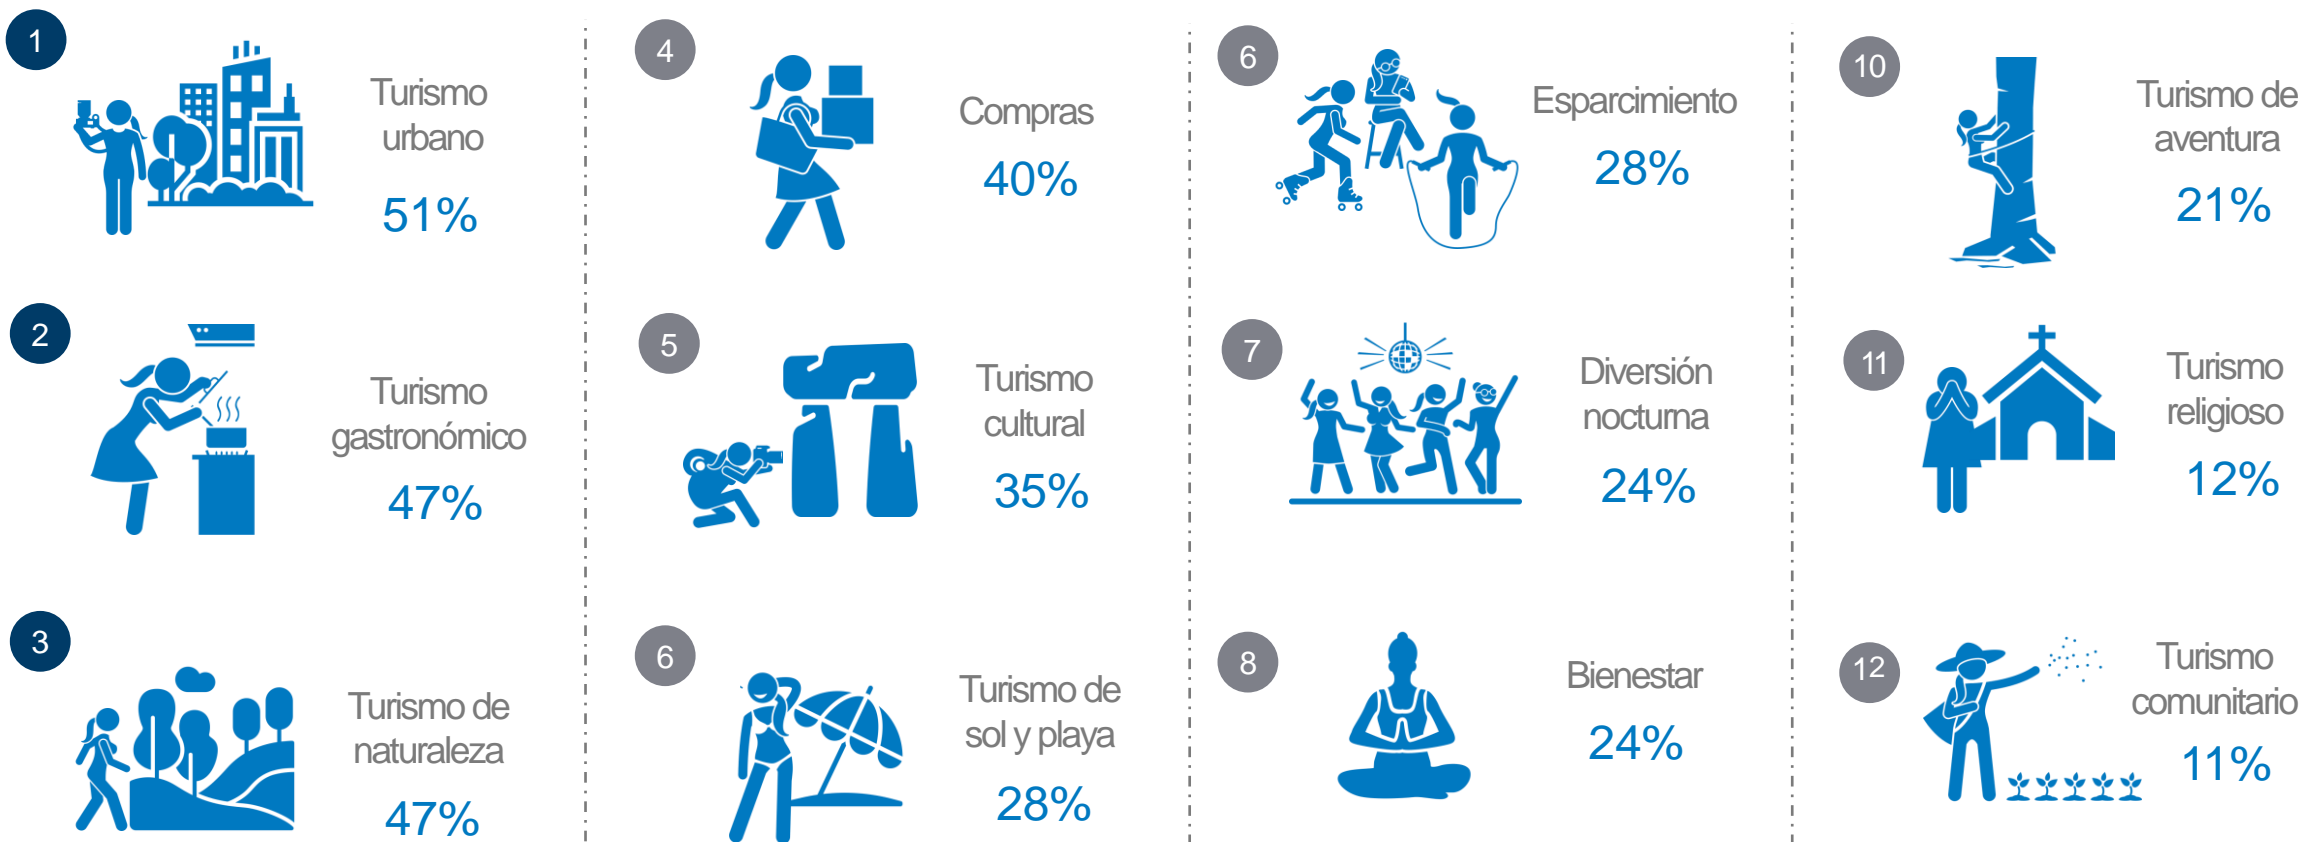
1

Turismo urbano

51%

2

Turismo gastronómico

47%

3

Turismo de naturaleza

47%

4

Compras

40%

5

Turismo cultural

35%

6

Turismo de sol y playa

28%

6

Esparcimiento

28%

7

Diversión nocturna

24%

8

Bienestar

24%

10

Turismo de aventura

21%

11

Turismo religioso

12%

12

Turismo comunitario

11%